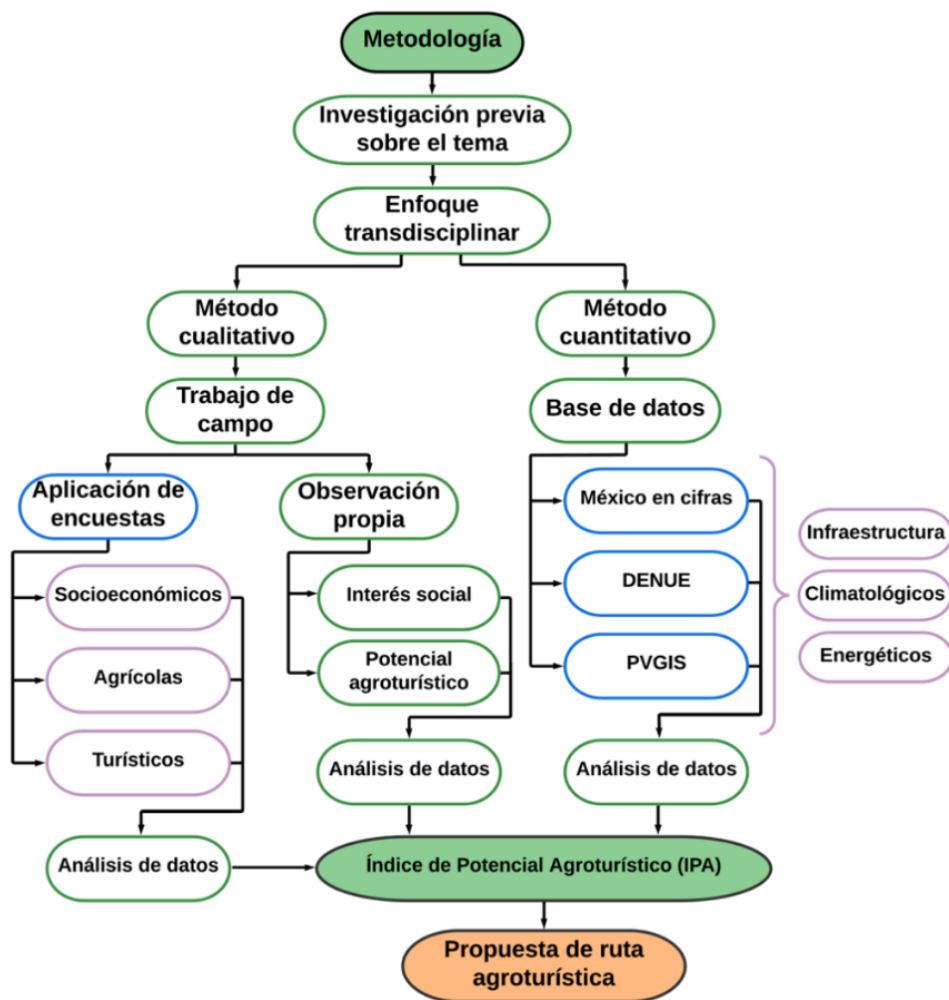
Metodología

Investigación previa sobre el tema

Enfoque transdisciplinar

Método cualitativo

Trabajo de campo

Aplicación de encuestas

Socioeconómicos

Agrícolas

Turísticos

Análisis de datos

Observación propia

Interés social

Potencial agroturístico

Análisis de datos

Método cuantitativo

Base de datos

México en cifras

DENUE

PVGIS

Infraestructura

Climatológicos

Energéticos

Análisis de datos

Índice de Potencial Agroturístico (IPA)

Propuesta de ruta agroturística